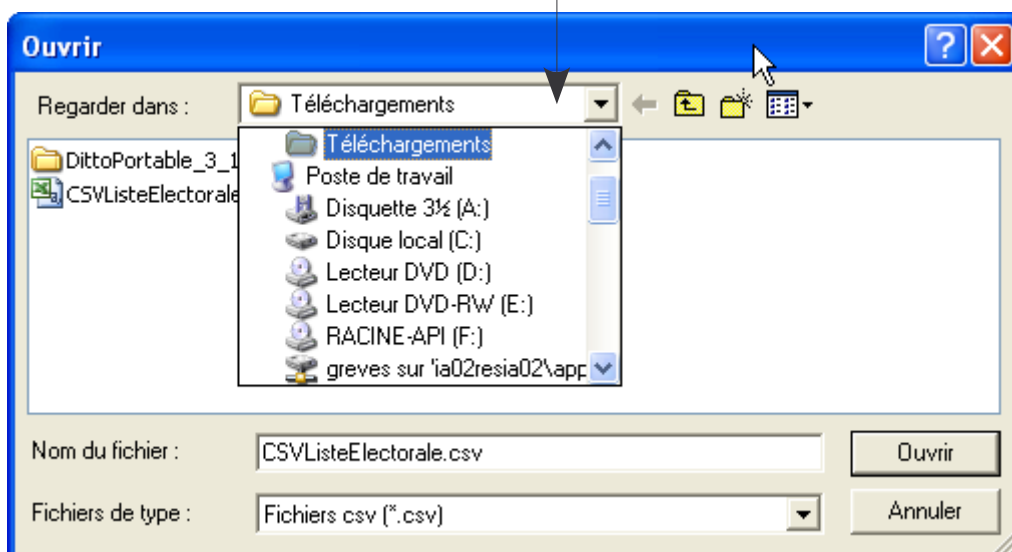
Ouvrir

Regarder dans : Téléchargements

DittoPortable_3_1
CSVListeElectorale

Téléchargements
Poste de travail
Disquette 3½ (A:)
Disque local (C:)
Lecteur DVD (D:)
Lecteur DVD-RW (E:)
RACINE-API (F:)
greves sur 'ia02resia02\app

Nom du fichier : CSVListeElectorale.csv
Ouvrir

Fichiers de type : Fichiers csv (*.csv)
Annuler